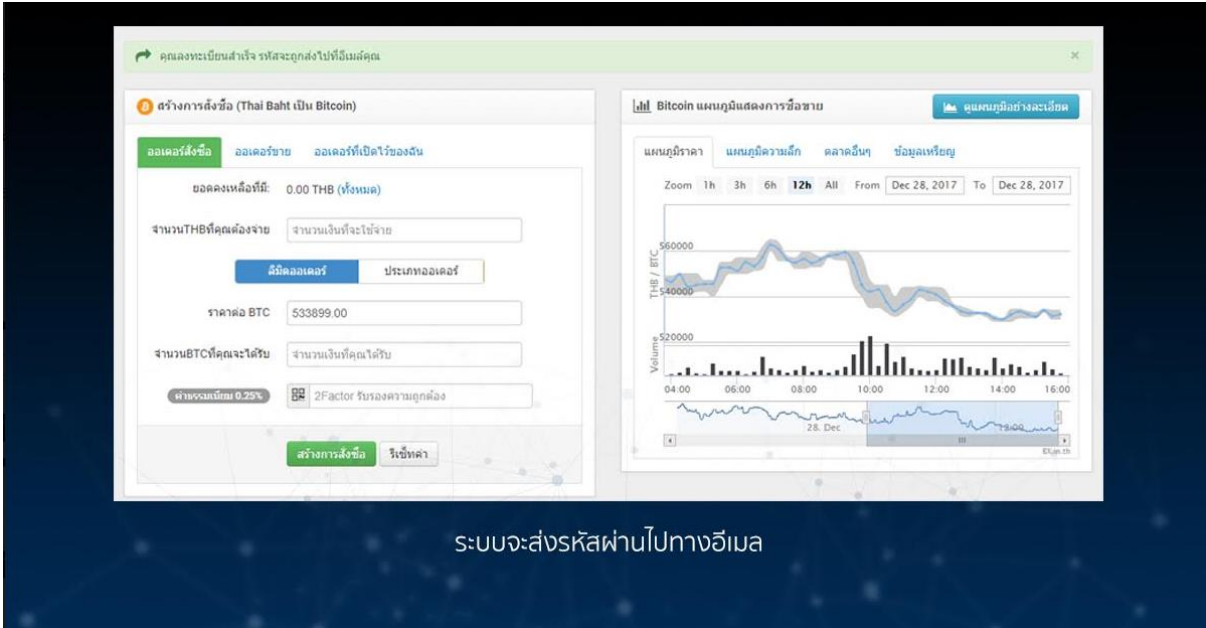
คุณลงทะเบียนสำเร็จ รหัสจะถูกส่งไปที่อีเมล์คุณ ×

สร้างการสั่งซื้อ (Thai Baht เป็น Bitcoin)

ออเดอร์สั่งซื้อ ออเดอร์ขาย ออเดอร์ที่เปิดไว้ของฉัน

ยอดคงเหลือที่มี: 0.00 THB (ทั้งหมด)

จำนวนTHBที่คุณต้องจ่าย จำนวนเงินที่จะใช้จ่าย

ลิมิตออเดอร์ ประเภทออเดอร์

ราคาต่อ BTC 533899.00

จำนวนBTCที่คุณจะได้รับ จำนวนเงินที่คุณได้รับ

ค่าธรรมเนียม 0.25% 2Factor รับรองความถูกต้อง

สร้างการสั่งซื้อ รีเซ็ทค่า

Bitcoin แผนภูมิแสดงการซื้อขาย ดูแผนภูมิอย่างละเอียด

แผนภูมิราคา แผนภูมิความลึก ตลาดอื่นๆ ข้อมูลเหรียญ

Zoom 1h 3h 6h 12h All From Dec 28, 2017 To Dec 28, 2017

560000
540000
520000
THB / BTC
Volume

04:00 06:00 08:00 10:00 12:00 14:00 16:00

28. Dec

ระบบจะส่งรหัสผ่านไปทางอีเมล